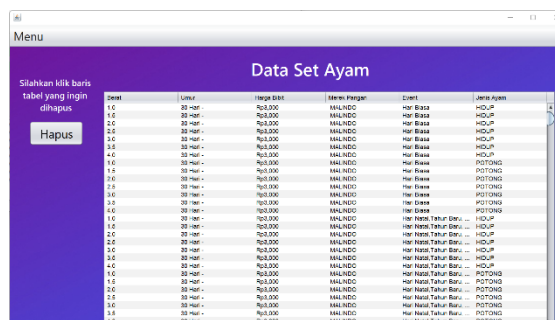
Menu

Silahkan klik baris tabel yang ingin dihapus

Hapus

Data Set Ayam

| Berat | Umur | Harga Bibit | Merek Pangan | Event | Jenis Ayam |
|---|---|---|---|---|---|
| 1.0 | 30 Hari - | Rp3,000 | MALINDO | Hari Biasa | HIDUP |
| 1.5 | 30 Hari - | Rp3,000 | MALINDO | Hari Biasa | HIDUP |
| 2.0 | 30 Hari - | Rp3,000 | MALINDO | Hari Biasa | HIDUP |
| 2.5 | 30 Hari - | Rp3,000 | MALINDO | Hari Biasa | HIDUP |
| 3.0 | 30 Hari - | Rp3,000 | MALINDO | Hari Biasa | HIDUP |
| 3.5 | 30 Hari - | Rp3,000 | MALINDO | Hari Biasa | HIDUP |
| 4.0 | 30 Hari - | Rp3,000 | MALINDO | Hari Biasa | HIDUP |
| 1.0 | 30 Hari - | Rp3,000 | MALINDO | Hari Biasa | POTONG |
| 1.5 | 30 Hari - | Rp3,000 | MALINDO | Hari Biasa | POTONG |
| 2.0 | 30 Hari - | Rp3,000 | MALINDO | Hari Biasa | POTONG |
| 2.5 | 30 Hari - | Rp3,000 | MALINDO | Hari Biasa | POTONG |
| 3.0 | 30 Hari - | Rp3,000 | MALINDO | Hari Biasa | POTONG |
| 3.5 | 30 Hari - | Rp3,000 | MALINDO | Hari Biasa | POTONG |
| 4.0 | 30 Hari - | Rp3,000 | MALINDO | Hari Biasa | POTONG |
| 1.0 | 30 Hari - | Rp3,000 | MALINDO | Hari Natal,Tahun Baru ... | HIDUP |
| 1.5 | 30 Hari - | Rp3,000 | MALINDO | Hari Natal,Tahun Baru ... | HIDUP |
| 2.0 | 30 Hari - | Rp3,000 | MALINDO | Hari Natal,Tahun Baru ... | HIDUP |
| 2.5 | 30 Hari - | Rp3,000 | MALINDO | Hari Natal,Tahun Baru ... | HIDUP |
| 3.0 | 30 Hari - | Rp3,000 | MALINDO | Hari Natal,Tahun Baru ... | HIDUP |
| 3.5 | 30 Hari - | Rp3,000 | MALINDO | Hari Natal,Tahun Baru ... | HIDUP |
| 4.0 | 30 Hari - | Rp3,000 | MALINDO | Hari Natal,Tahun Baru ... | HIDUP |
| 1.0 | 30 Hari - | Rp3,000 | MALINDO | Hari Natal,Tahun Baru ... | POTONG |
| 1.5 | 30 Hari - | Rp3,000 | MALINDO | Hari Natal,Tahun Baru ... | POTONG |
| 2.0 | 30 Hari - | Rp3,000 | MALINDO | Hari Natal,Tahun Baru ... | POTONG |
| 2.5 | 30 Hari - | Rp3,000 | MALINDO | Hari Natal,Tahun Baru ... | POTONG |
| 3.0 | 30 Hari - | Rp3,000 | MALINDO | Hari Natal,Tahun Baru ... | POTONG |
| 3.5 | 30 Hari - | Rp3,000 | MALINDO | Hari Natal,Tahun Baru ... | POTONG |